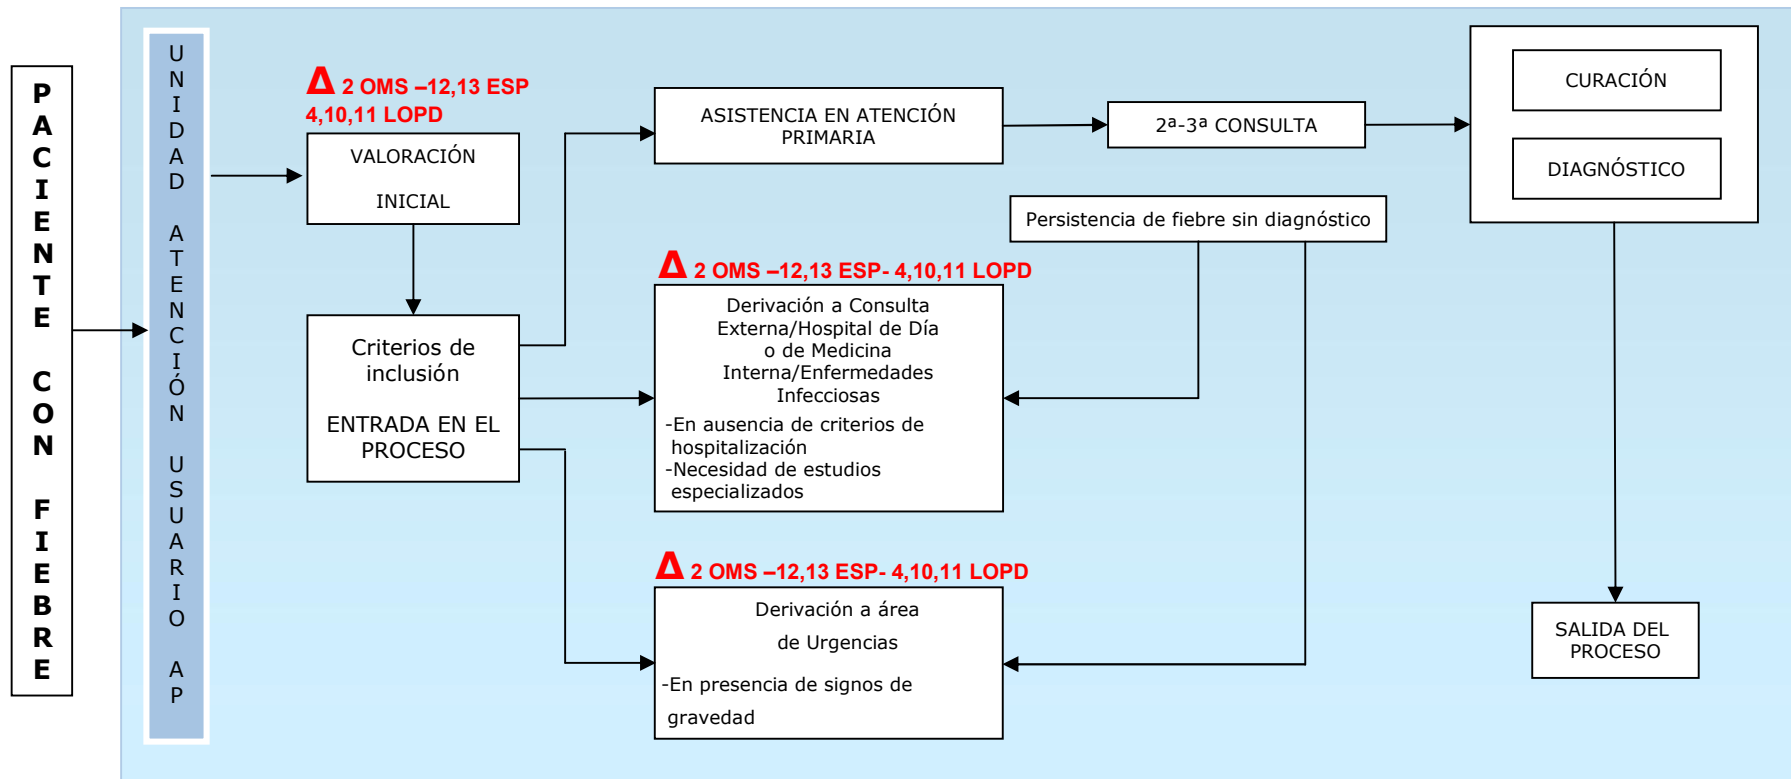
PACIENTE CON FIEBRE

UNIDAD ATENCIÓN USUARIO AP

Δ 2 OMS –12,13 ESP 4,10,11 LOPD

VALORACIÓN INICIAL

Criterios de inclusión

ENTRADA EN EL PROCESO

ASISTENCIA EN ATENCIÓN PRIMARIA

2ª-3ª CONSULTA

CURACIÓN

DIAGNÓSTICO

Persistencia de fiebre sin diagnóstico

Δ 2 OMS –12,13 ESP- 4,10,11 LOPD

Derivación a Consulta Externa/Hospital de Día o de Medicina Interna/Enfermedades Infecciosas
-En ausencia de criterios de hospitalización
-Necesidad de estudios especializados

Δ 2 OMS –12,13 ESP- 4,10,11 LOPD

Derivación a área de Urgencias
-En presencia de signos de gravedad

SALIDA DEL PROCESO